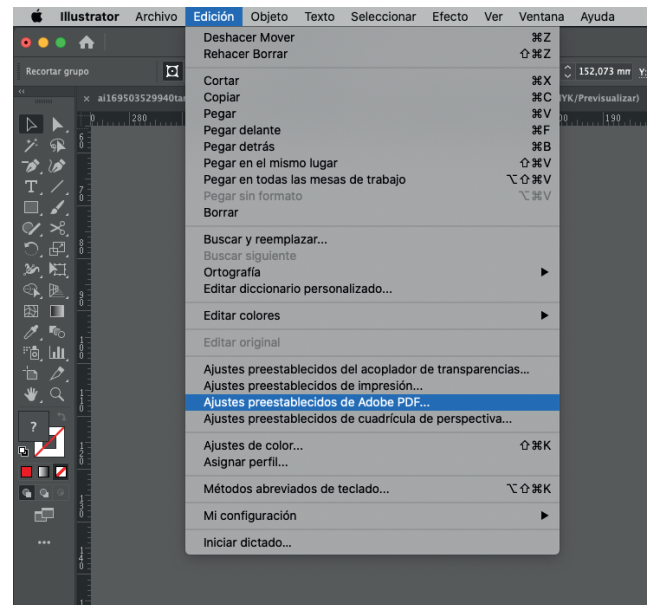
Illustrator Archivo Edición Objeto Texto Seleccionar Efecto Ver Ventana Ayuda

Recortar grupo

× ai169503529940ta

YK/Previsualizar)

152,073 mm

280

190

Deshacer Mover ⌘Z
Rehacer Borrar ⇧⌘Z

Cortar ⌘X
Copiar ⌘C
Pegar ⌘V
Pegar delante ⌘F
Pegar detrás ⌘B
Pegar en el mismo lugar ⇧⌘V
Pegar en todas las mesas de trabajo ⌥⇧⌘V
Pegar sin formato ⌥⌘V
Borrar

Buscar y reemplazar...
Buscar siguiente
Ortografía
Editar diccionario personalizado...

Editar colores

Editar original

Ajustes preestablecidos del acoplador de transparencias...
Ajustes preestablecidos de impresión...
Ajustes preestablecidos de Adobe PDF...
Ajustes preestablecidos de cuadrícula de perspectiva...

Ajustes de color... ⇧⌘K
Asignar perfil...

Métodos abreviados de teclado... ⌥⇧⌘K

Mi configuración

Iniciar dictado...